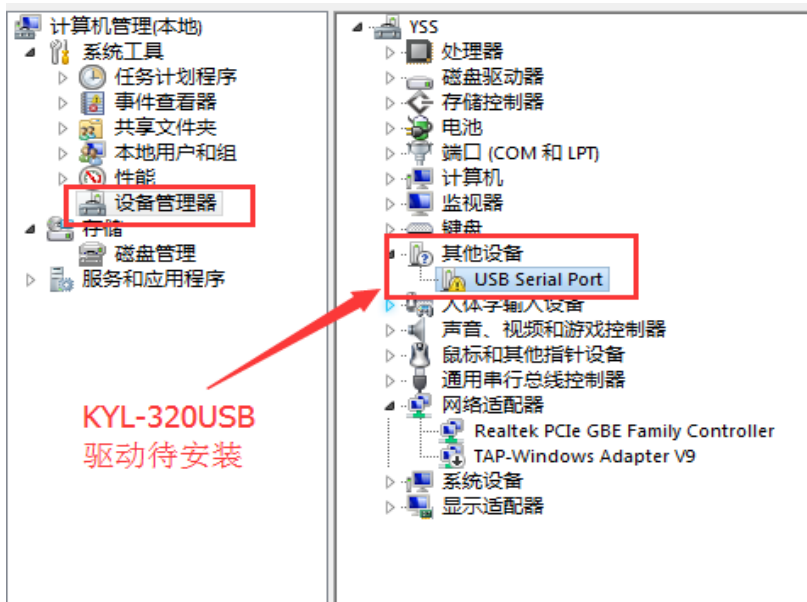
计算机管理(本地)
系统工具
任务计划程序
事件查看器
共享文件夹
本地用户和组
性能
设备管理器
存储
磁盘管理
服务和应用程序

YSS
处理器
磁盘驱动器
存储控制器
电池
端口 (COM 和 LPT)
计算机
监视器
键盘
其他设备
USB Serial Port
人体学输入设备
声音、视频和游戏控制器
鼠标和其他指针设备
通用串行总线控制器
网络适配器
Realtek PCIe GBE Family Controller
TAP-Windows Adapter V9
系统设备
显示适配器

KYL-320USB
驱动待安装